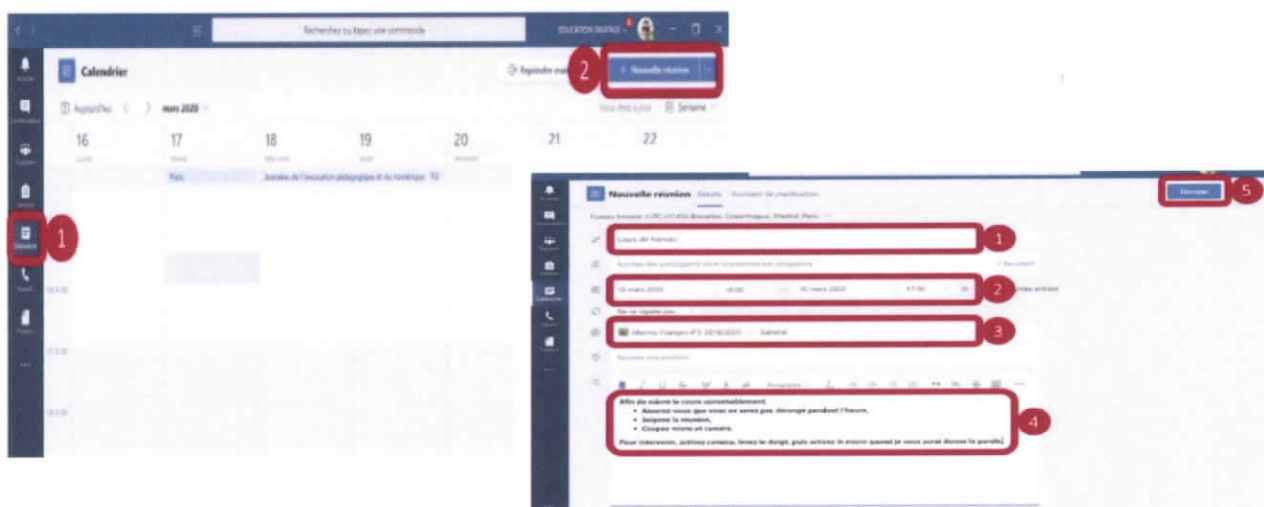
Recherchez ou tapez une commande

EDUCATION DIGITALE

Calendrier

Rejoindre ma

2

+ Nouvelle réunion

Aujourd'hui

mars 2020

Semaine

16

17

18

19

20

21

22

Paris

Journées de l'innovation pédagogique et du numérique

1

Nouvelle réunion

Détails

Assistant de planification

5

Envoyer

Cours de français

1

2

3

Général

4

Afin de suivre le cours convenablement,

• Assurez-vous que vous ne serez pas dérangé pendant l'heure,

• Joignez la réunion,

• Coupez micro et caméra.

Pour intervenir, activez caméra, levez le doigt, puis activez le micro quand je vous aurai donné la parole.